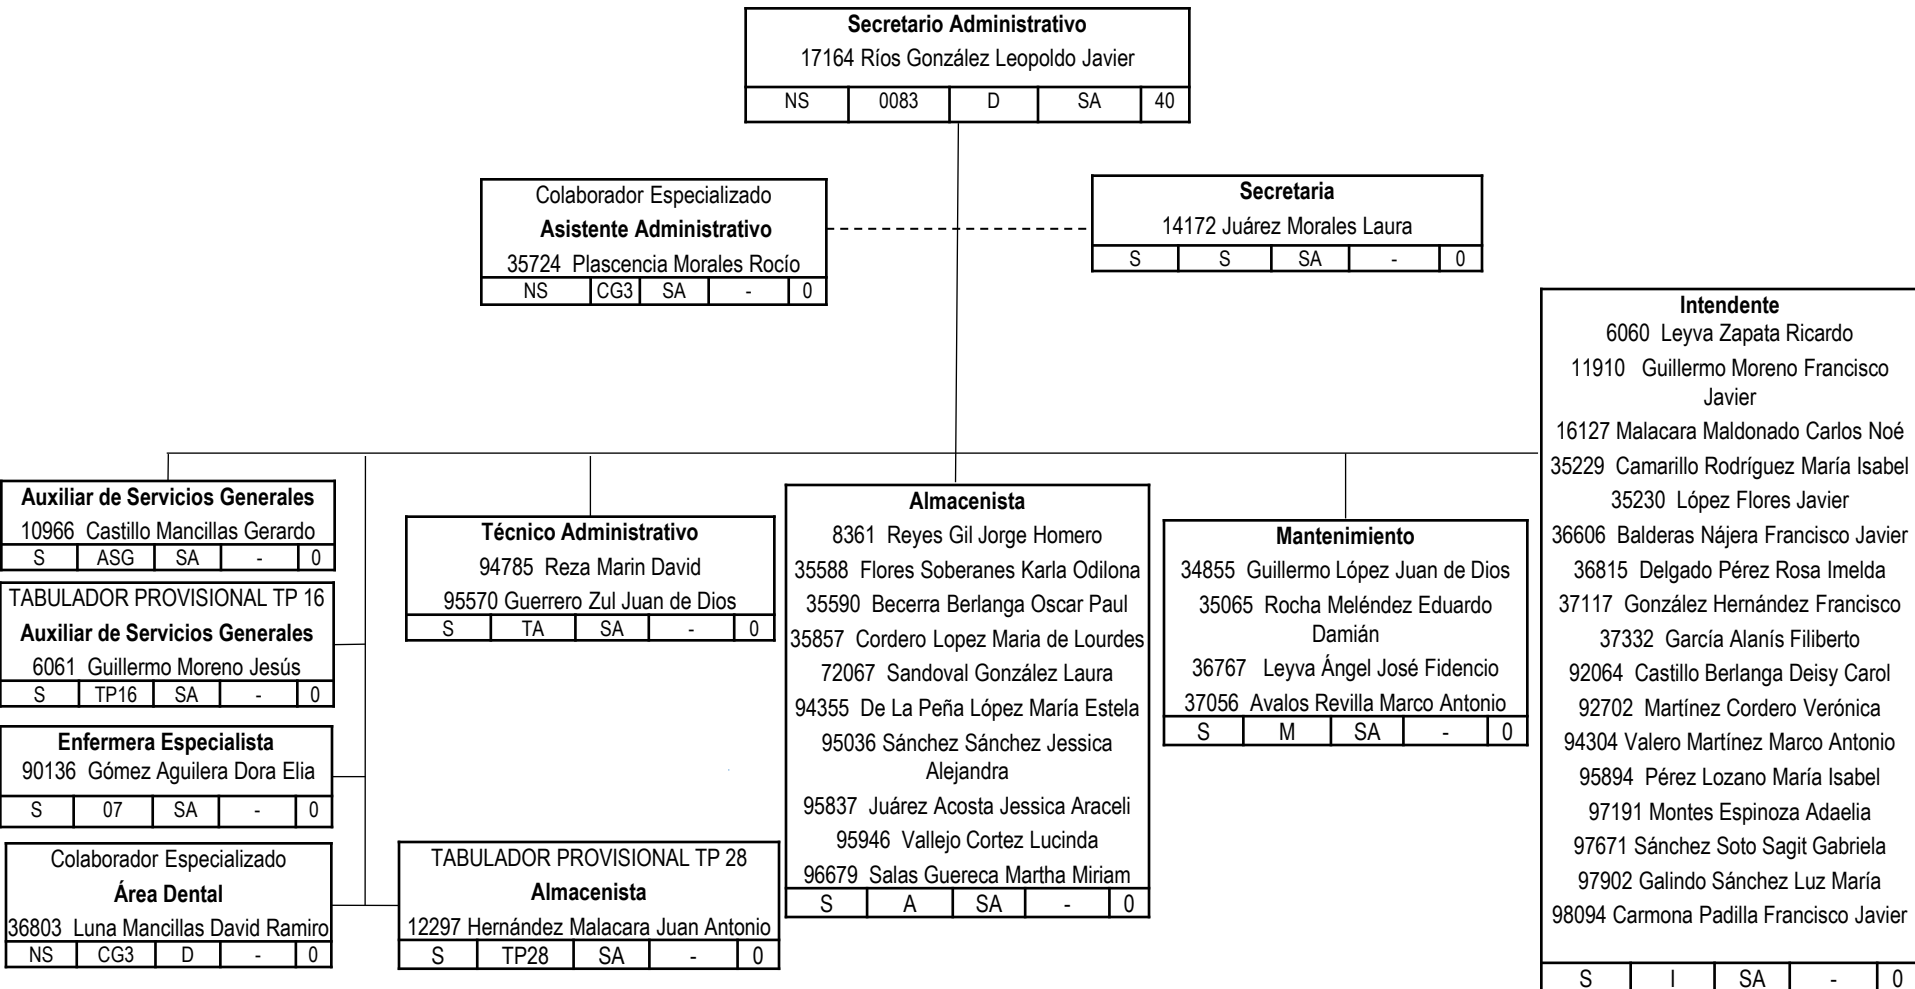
**Secretario Administrativo**
17164 Ríos González Leopoldo Javier

| NS | 0083 | D | SA | 40 |
|---|---|---|---|---|

Colaborador Especializado
**Asistente Administrativo**
35724 Plascencia Morales Rocío

| NS | CG3 | SA | - | 0 |
|---|---|---|---|---|

**Secretaria**
14172 Juárez Morales Laura

| S | S | SA | - | 0 |
|---|---|---|---|---|

**Intendente**
6060 Leyva Zapata Ricardo
11910 Guillermo Moreno Francisco Javier
16127 Malacara Maldonado Carlos Noé
35229 Camarillo Rodríguez María Isabel
35230 López Flores Javier
36606 Balderas Nájera Francisco Javier
36815 Delgado Pérez Rosa Imelda
37117 González Hernández Francisco
37332 García Alanís Filiberto
92064 Castillo Berlanga Deisy Carol
92702 Martínez Cordero Verónica
94304 Valero Martínez Marco Antonio
95894 Pérez Lozano María Isabel
97191 Montes Espinoza Adaelia
97671 Sánchez Soto Sagit Gabriela
97902 Galindo Sánchez Luz María
98094 Carmona Padilla Francisco Javier

| S | I | SA | - | 0 |
|---|---|---|---|---|

**Auxiliar de Servicios Generales**
10966 Castillo Mancillas Gerardo

| S | ASG | SA | - | 0 |
|---|---|---|---|---|

TABULADOR PROVISIONAL TP 16
**Auxiliar de Servicios Generales**
6061 Guillermo Moreno Jesús

| S | TP16 | SA | - | 0 |
|---|---|---|---|---|

**Enfermera Especialista**
90136 Gómez Aguilera Dora Elia

| S | 07 | SA | - | 0 |
|---|---|---|---|---|

Colaborador Especializado
**Área Dental**
36803 Luna Mancillas David Ramiro

| NS | CG3 | D | - | 0 |
|---|---|---|---|---|

**Técnico Administrativo**
94785 Reza Marin David
95570 Guerrero Zul Juan de Dios

| S | TA | SA | - | 0 |
|---|---|---|---|---|

TABULADOR PROVISIONAL TP 28
**Almacenista**
12297 Hernández Malacara Juan Antonio

| S | TP28 | SA | - | 0 |
|---|---|---|---|---|

**Almacenista**
8361 Reyes Gil Jorge Homero
35588 Flores Soberanes Karla Odilona
35590 Becerra Berlanga Oscar Paul
35857 Cordero Lopez Maria de Lourdes
72067 Sandoval González Laura
94355 De La Peña López María Estela
95036 Sánchez Sánchez Jessica Alejandra
95837 Juárez Acosta Jessica Araceli
95946 Vallejo Cortez Lucinda
96679 Salas Guereca Martha Miriam

| S | A | SA | - | 0 |
|---|---|---|---|---|

**Mantenimiento**
34855 Guillermo López Juan de Dios
35065 Rocha Meléndez Eduardo Damián
36767 Leyva Ángel José Fidencio
37056 Avalos Revilla Marco Antonio

| S | M | SA | - | 0 |
|---|---|---|---|---|